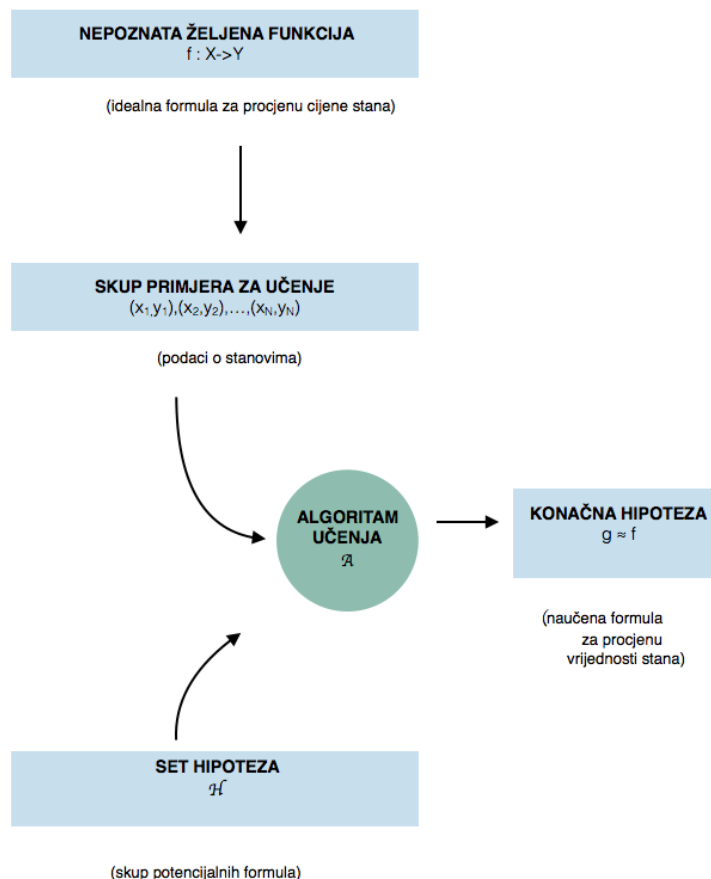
NEPOZNATA ŽELJENA FUNKCIJA
f : X->Y

(idealna formula za procjenu cijene stana)

SKUP PRIMJERA ZA UČENJE
$(x_1,y_1),(x_2,y_2),\ldots,(x_N,y_N)$

(podaci o stanovima)

ALGORITAM UČENJA
$\mathcal{A}$

KONAČNA HIPOTEZA
$g \approx f$

(naučena formula za procjenu vrijednosti stana)

SET HIPOTEZA
$\mathcal{H}$

(skup potencijalnih formula)